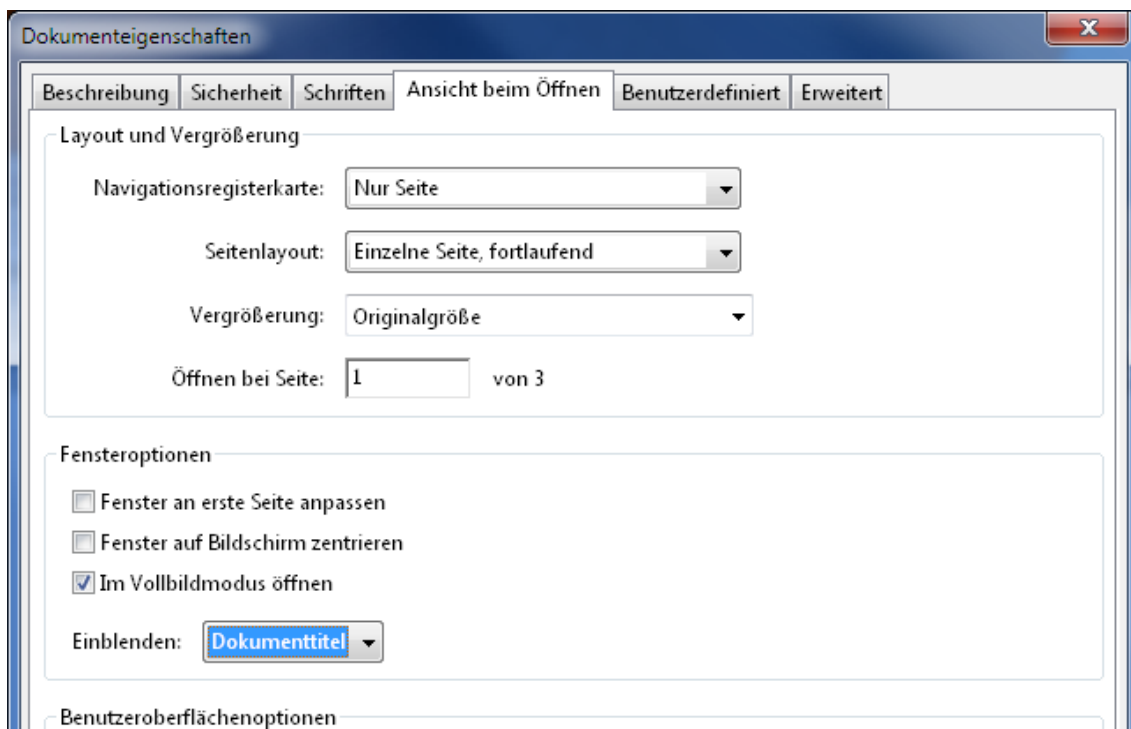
Dokumenteigenschaften

x

Beschreibung | Sicherheit | Schriften | Ansicht beim Öffnen | Benutzerdefiniert | Erweitert

Layout und Vergrößerung

Navigationsregisterkarte: Nur Seite

Seitenlayout: Einzelne Seite, fortlaufend

Vergrößerung: Originalgröße

Öffnen bei Seite: 1 von 3

Fensteroptionen

Fenster an erste Seite anpassen

Fenster auf Bildschirm zentrieren

Im Vollbildmodus öffnen

Einblenden: Dokumenttitel

Benutzeroberflächenoptionen